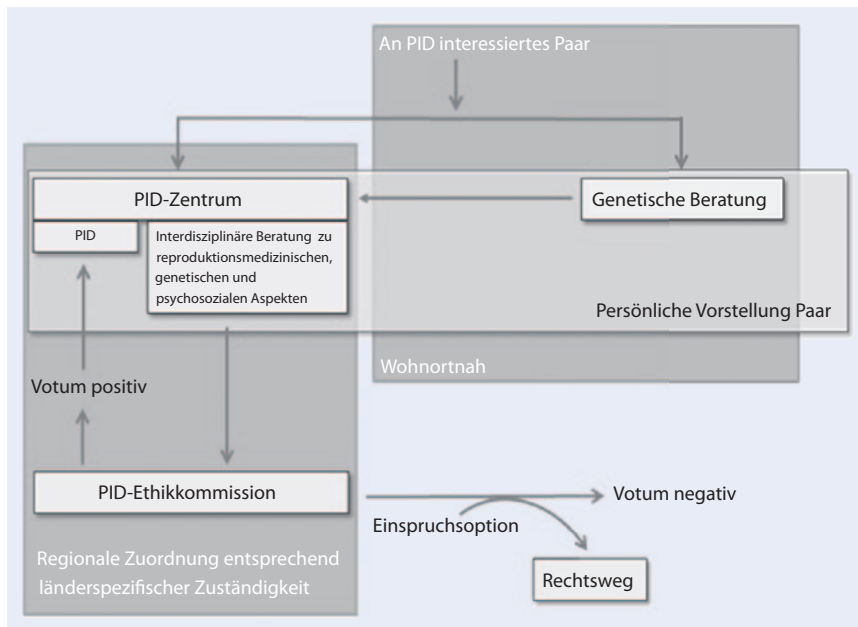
An PID interessiertes Paar

PID-Zentrum

Genetische Beratung

PID

Interdisziplinäre Beratung zu reproduktionsmedizinischen, genetischen und psychosozialen Aspekten

Persönliche Vorstellung Paar

Wohnortnah

Votum positiv

PID-Ethikkommission

Votum negativ

Einspruchsoption

Regionale Zuordnung entsprechend länderspezifischer Zuständigkeit

Rechtsweg